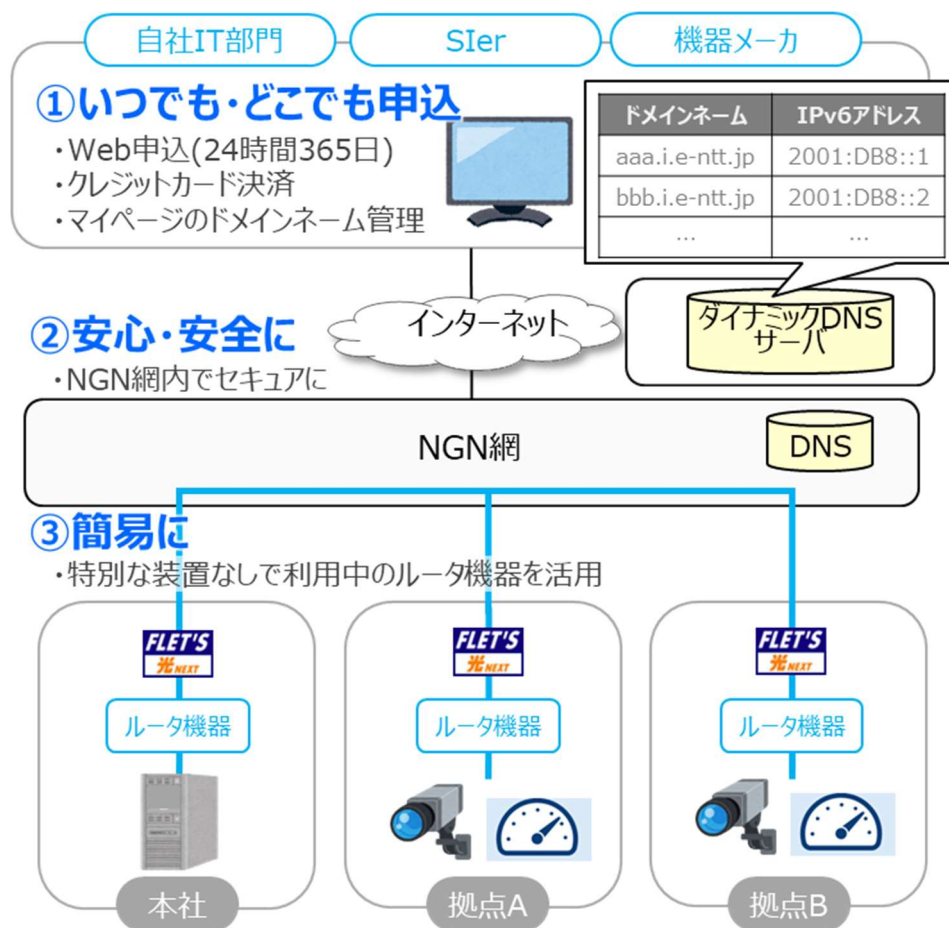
自社IT部門

SIer

機器メーカ

①いつでも・どこでも申込

・Web申込(24時間365日)
・クレジットカード決済
・マイページのドメインネーム管理

| ドメインネーム | IPv6アドレス |
|---|---|
| aaa.i.e-ntt.jp | 2001:DB8::1 |
| bbb.i.e-ntt.jp | 2001:DB8::2 |
| … | … |

インターネット

ダイナミックDNSサーバ

②安心・安全に

・NGN網内でセキュアに

NGN網

DNS

③簡易に

・特別な装置なしで利用中のルータ機器を活用

FLET'S 光NEXT

ルータ機器

本社

FLET'S 光NEXT

ルータ機器

拠点A

FLET'S 光NEXT

ルータ機器

拠点B